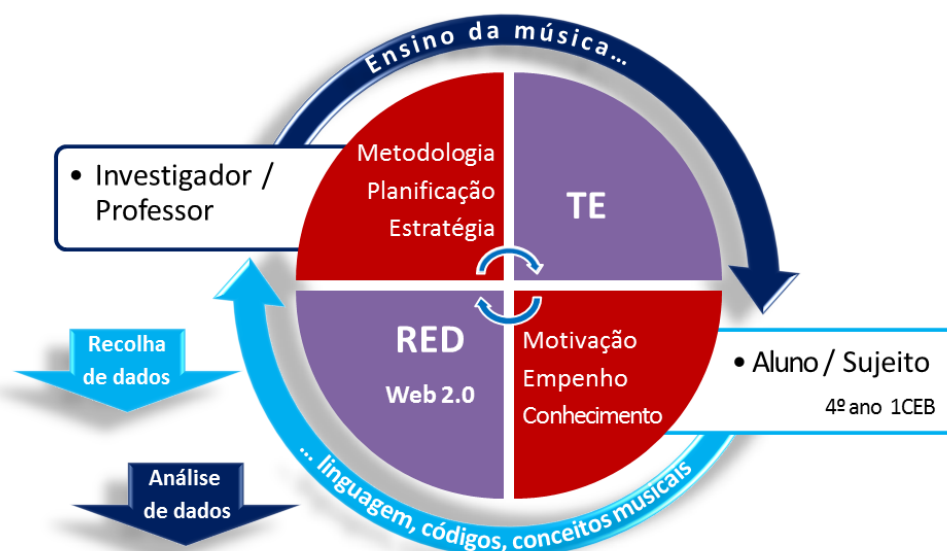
Ensino da música…

• Investigador / Professor

Metodologia
Planificação
Estratégia

TE

RED
Web 2.0

Motivação
Empenho
Conhecimento

• Aluno / Sujeito
4º ano 1CEB

Recolha de dados

Análise de dados

… linguagem, códigos, conceitos musicais